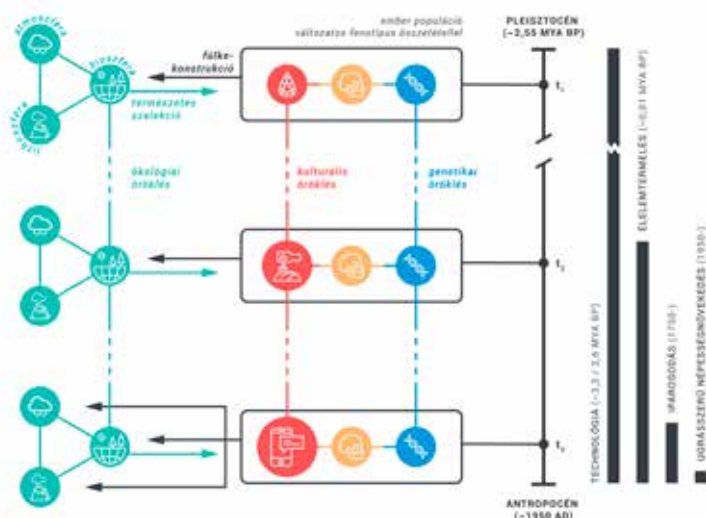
atmoszféra
bioszféra
litoszféra

ember populáció változatos fenotípus összetétellel

fülke-konstrukció

természetes szelekció

PLEISZTOCÉN (~2,55 MYA BP)

$t_1$

ökológiai öröklés

kulturális öröklés

genetikai öröklés

$t_2$

$t_n$

ANTROPOCÉN (~1950 AD)

TECHNOLÓGIA (~3,3 / 2,6 MYA BP)

ÉLELEMTERMELÉS (~0,01 MYA BP)

IPAROSODÁS (1750~)

UGRÁSSZERŰ NÉPESSÉGNÖVEKEDÉS (1950~)